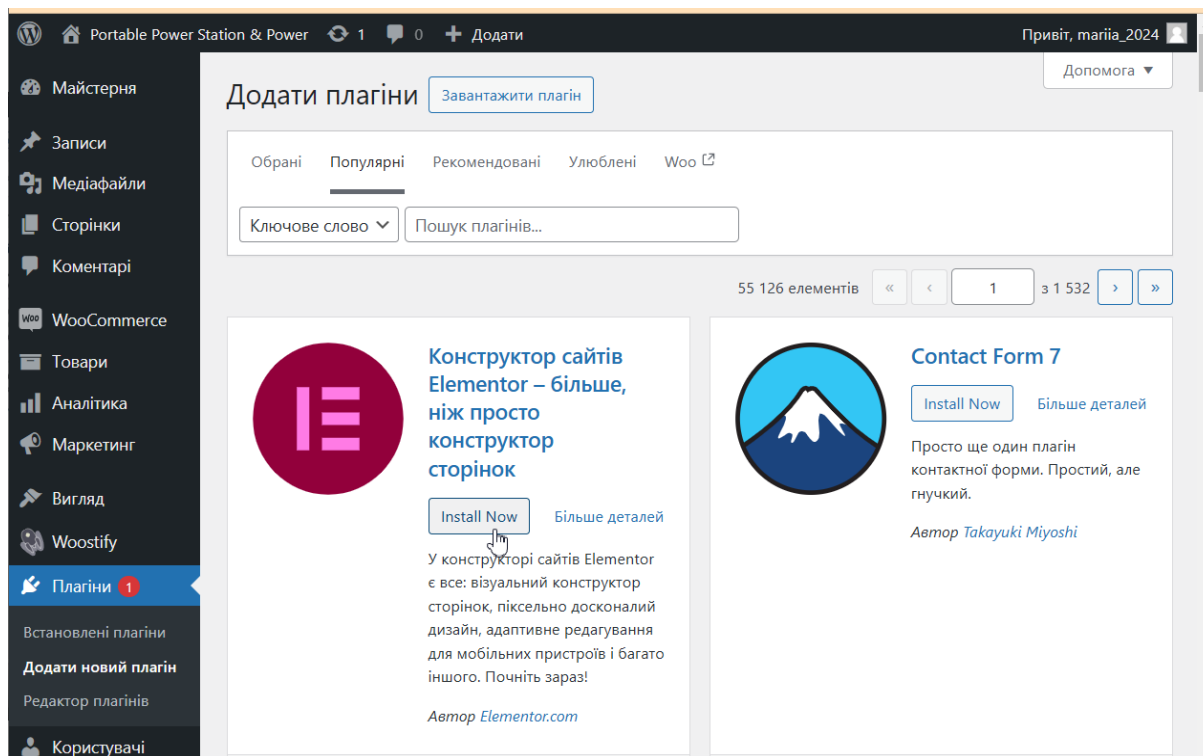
Portable Power Station & Power 1 0 Додати
Привіт, mariia_2024

Майстерня
Записи
Медіафайли
Сторінки
Коментарі
WooCommerce
Товари
Аналітика
Маркетинг
Вигляд
Woostify
Плагіни 1
Встановлені плагіни
Додати новий плагін
Редактор плагінів
Користувачі

Допомога ▼

Додати плагіни
Завантажити плагін

Обрані
Популярні
Рекомендовані
Улюблені
Woo

Ключове слово
Пошук плагінів...

55 126 елементів « ‹ 1 з 1 532 › »

Конструктор сайтів Elementor – більше, ніж просто конструктор сторінок
Install Now
Більше деталей
У конструкторі сайтів Elementor є все: візуальний конструктор сторінок, піксельно досконалий дизайн, адаптивне редагування для мобільних пристроїв і багато іншого. Почніть зараз!
Автор Elementor.com

Contact Form 7
Install Now
Більше деталей
Просто ще один плагін контактної форми. Простий, але гнучкий.
Автор Takayuki Miyoshi